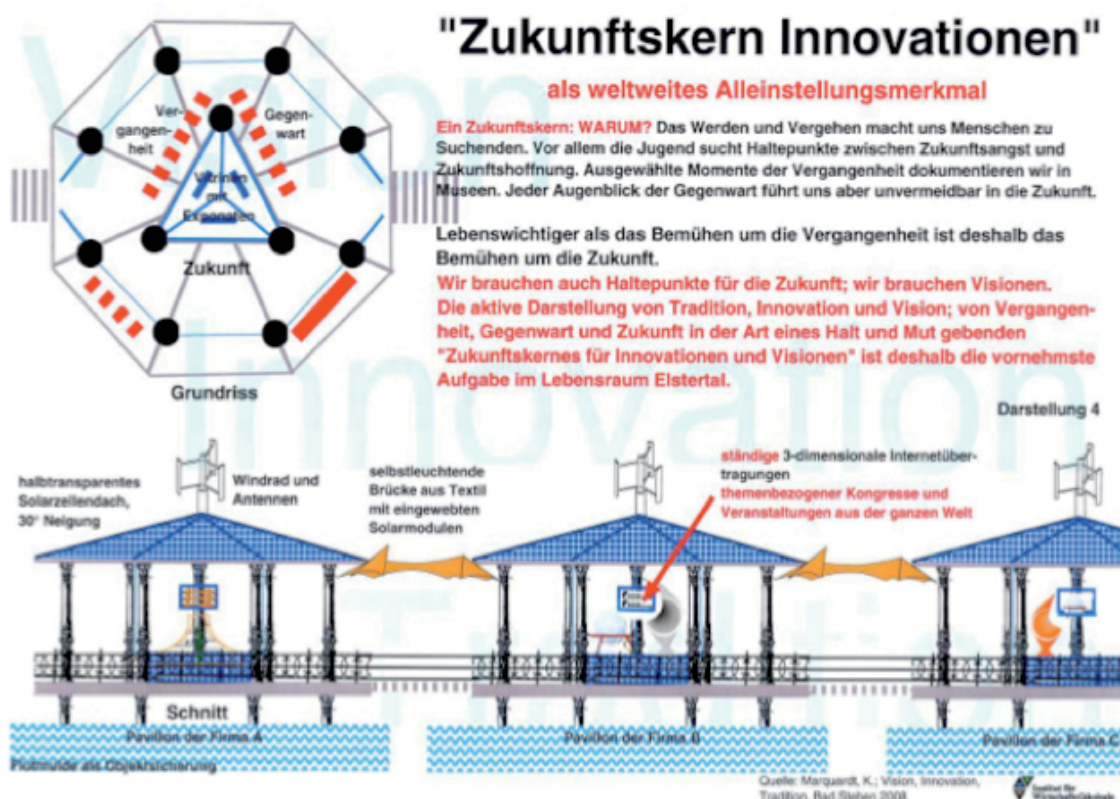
"Zukunftskern Innovationen"

als weltweites Alleinstellungsmerkmal

Ein Zukunftskern: WARUM? Das Werden und Vergehen macht uns Menschen zu Suchenden. Vor allem die Jugend sucht Haltepunkte zwischen Zukunftsangst und Zukunftshoffnung. Ausgewählte Momente der Vergangenheit dokumentieren wir in Museen. Jeder Augenblick der Gegenwart führt uns aber unvermeidbar in die Zukunft.

Lebenswichtiger als das Bemühen um die Vergangenheit ist deshalb das Bemühen um die Zukunft.
Wir brauchen auch Haltepunkte für die Zukunft; wir brauchen Visionen. Die aktive Darstellung von Tradition, Innovation und Vision; von Vergangenheit, Gegenwart und Zukunft in der Art eines Halt und Mut gebenden "Zukunftskernes für Innovationen und Visionen" ist deshalb die vornehmste Aufgabe im Lebensraum Elstertal.

Vergangenheit

Gegenwart

Vitrinen mit Exponaten

Zukunft

Grundriss

Vision

Innovation

Tradition

Darstellung 4

halbtransparentes Solarzellendach, 30° Neigung

Windrad und Antennen

selbstleuchtende Brücke aus Textil mit eingewebten Solarmodulen

ständige 3-dimensionale Internetübertragungen themenbezogener Kongresse und Veranstaltungen aus der ganzen Welt

Schnitt

Pavillon der Firma A

Pavillon der Firma B

Pavillon der Firma C

Flutmulde als Objektsicherung

Quelle: Marquardt, K.: Vision, Innovation, Tradition, Bad Steben 2008

Institut für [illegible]